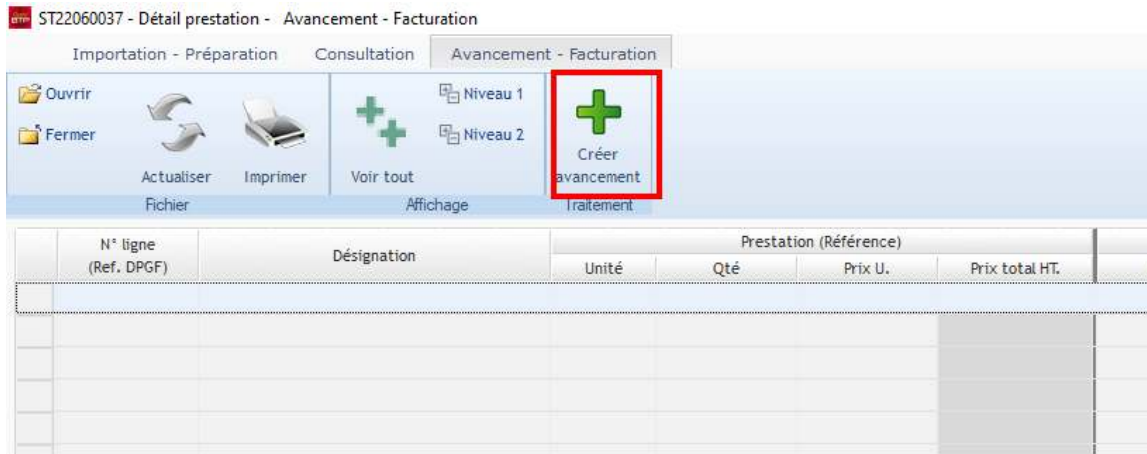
ST22060037 - Détail prestation - Avancement - Facturation

Importation - Préparation
Consultation
Avancement - Facturation

Ouvrir
Fermer
Actualiser
Imprimer
Fichier

Voir tout
Niveau 1
Niveau 2
Affichage

Créer avancement
Traitement

| N° ligne (Ref. DPGF) | Désignation | Prestation (Référence) Unité | Qté | Prix U. | Prix total HT. |
|---|---|---|---|---|---|
| | | | | | |